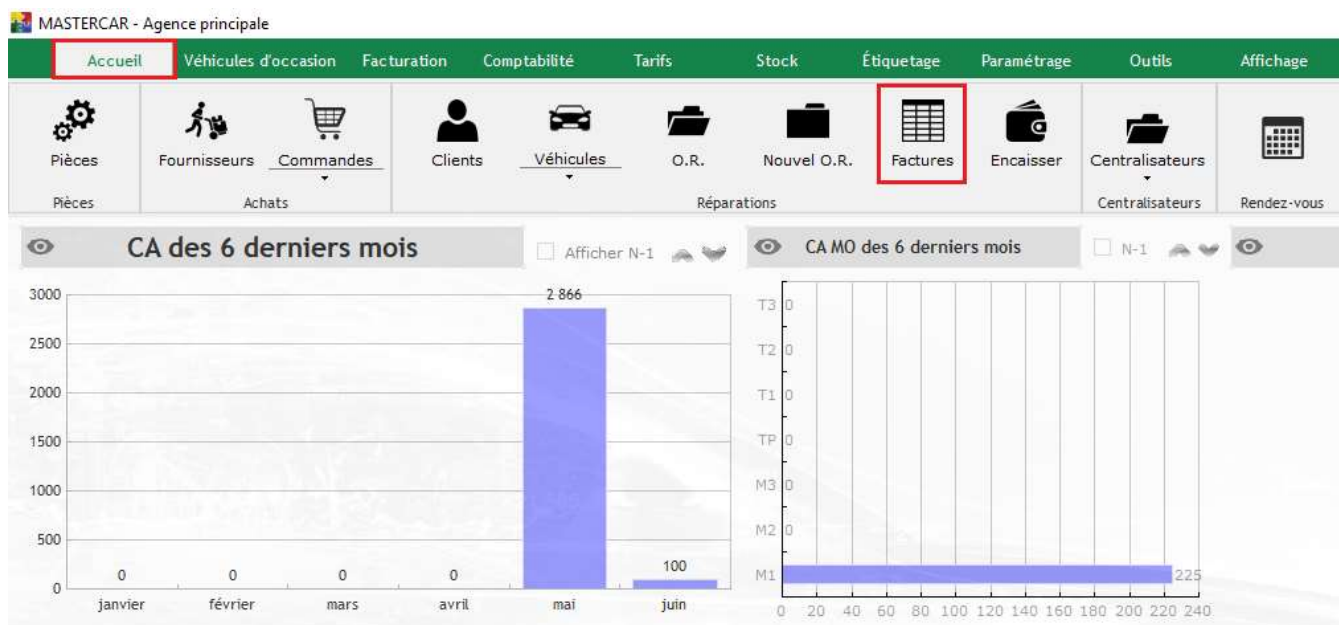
MASTERCAR - Agence principale

Accueil Véhicules d'occasion Facturation Comptabilité Tarifs Stock Étiquetage Paramétrage Outils Affichage

Pièces
Pièces

Fournisseurs Commandes
Achats

Clients Véhicules O.R. Nouvel O.R. Factures Encaisser
Réparations

Centralisateurs
Centralisateurs

Rendez-vous

CA des 6 derniers mois

Afficher N-1

3000
2500
2000
1500
1000
500
0

0 0 0 0 2 866 100

janvier février mars avril mai juin

CA MO des 6 derniers mois

N-1

T3 0
T2 0
T1 0
TP 0
M3 0
M2 0
M1 225

0 20 40 60 80 100 120 140 160 180 200 220 240